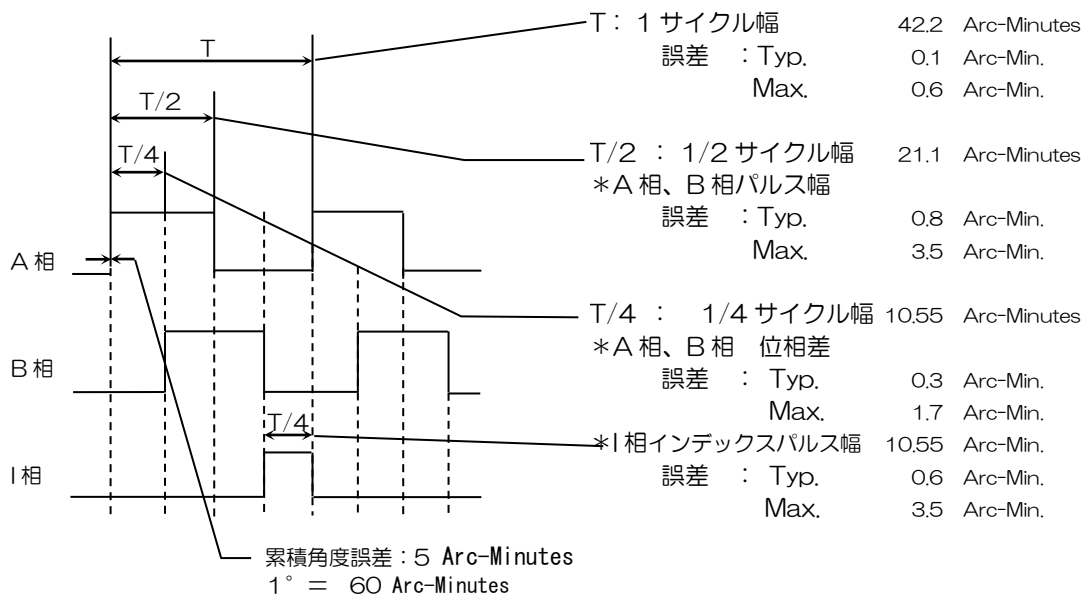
T

T/2

T/4

A 相

B 相

I 相

T/4

T：1 サイクル幅　42.2 Arc-Minutes
誤差　：Typ.　0.1 Arc-Min.
Max.　0.6 Arc-Min.

T/2 ：1/2 サイクル幅　21.1 Arc-Minutes
＊A 相、B 相パルス幅
誤差　：Typ.　0.8 Arc-Min.
Max.　3.5 Arc-Min.

T/4 ：　1/4 サイクル幅　10.55 Arc-Minutes
＊A 相、B 相　位相差
誤差　：Typ.　0.3 Arc-Min.
Max.　1.7 Arc-Min.

＊I 相インデックスパルス幅　10.55 Arc-Min.
誤差　：Typ.　0.6 Arc-Min.
Max.　3.5 Arc-Min.

累積角度誤差：5 Arc-Minutes
1°＝　60 Arc-Minutes